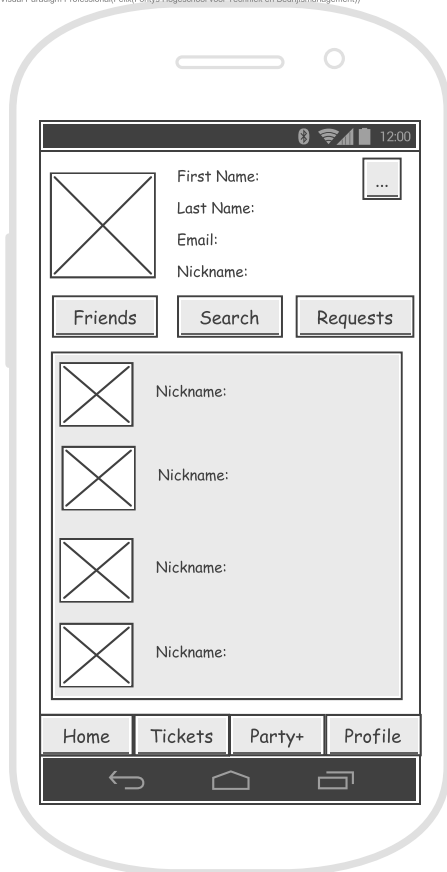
Visual Paradigm Professional(Fontys Hogeschool voor Techniek en Bedrijfsmanagement)

12:00

First Name:
Last Name:
Email:
Nickname:

...

Friends
Search
Requests

Nickname:

Nickname:

Nickname:

Nickname:

Home
Tickets
Party+
Profile